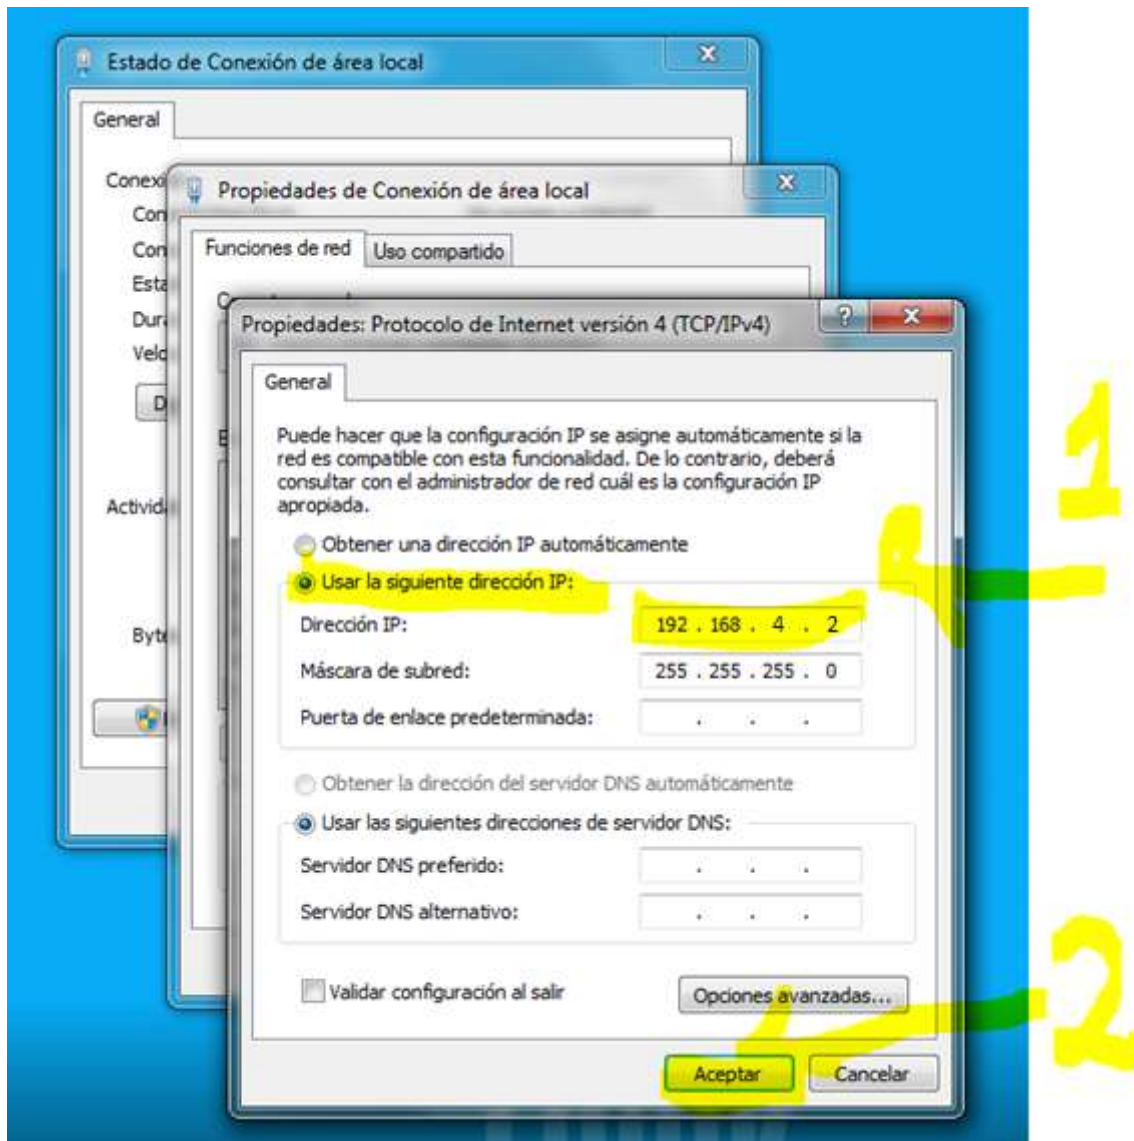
Estado de Conexión de área local

General

Conexi
Con
Con
Esta
Dur
Velo
D

Activid

Byte

Propiedades de Conexión de área local

Funciones de red | Uso compartido

Propiedades: Protocolo de Internet versión 4 (TCP/IPv4)

?

General

Puede hacer que la configuración IP se asigne automáticamente si la red es compatible con esta funcionalidad. De lo contrario, deberá consultar con el administrador de red cuál es la configuración IP apropiada.

Obtener una dirección IP automáticamente

Usar la siguiente dirección IP:

Dirección IP: 192 . 168 . 4 . 2

Máscara de subred: 255 . 255 . 255 . 0

Puerta de enlace predeterminada: . . .

Obtener la dirección del servidor DNS automáticamente

Usar las siguientes direcciones de servidor DNS:

Servidor DNS preferido: . . .

Servidor DNS alternativo: . . .

Validar configuración al salir

Opciones avanzadas...

Aceptar

Cancelar

1

2